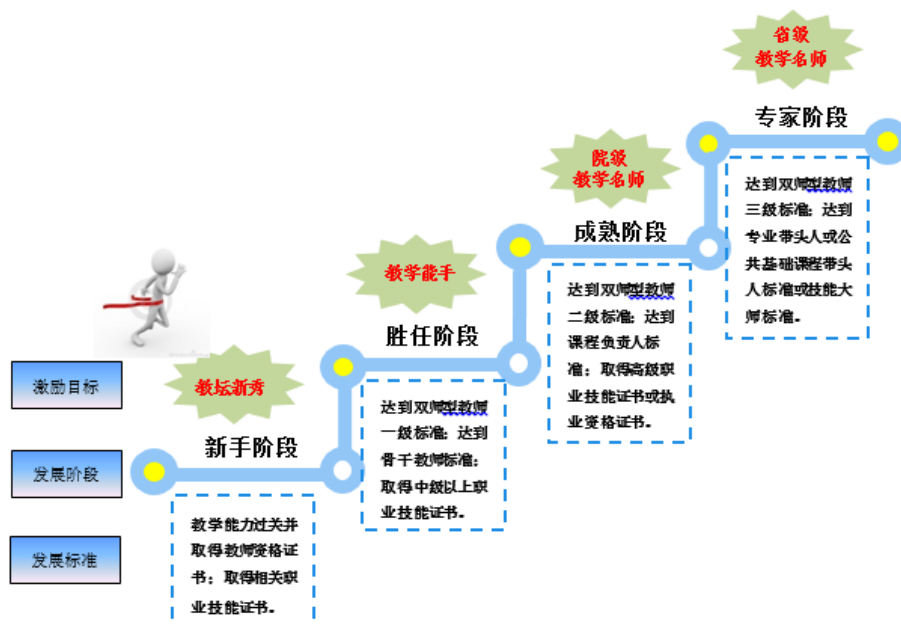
省级
教学名师

专家阶段

达到双师型教师三级标准；达到专业带头人或公共基础课程带头人标准或技能大师标准。

院级
教学名师

成熟阶段

达到双师型教师二级标准；达到课程负责人标准；取得高级职业技能证书或执业资格证书。

教学能手

胜任阶段

达到双师型教师一级标准；达到骨干教师标准；取得中级以上职业技能证书。

教坛新秀

新手阶段

教学能力过关并取得教师资格证书；取得相关职业技能证书。

激励目标

发展阶段

发展标准